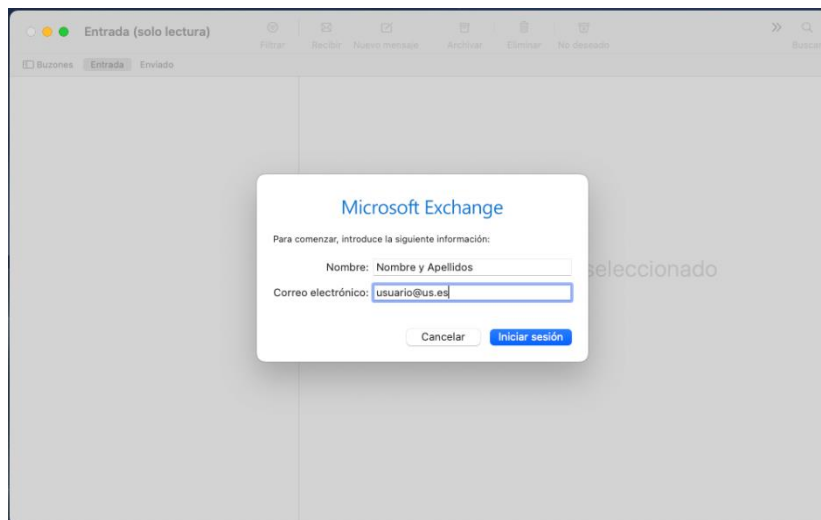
Entrada (solo lectura)

Filtrar Recibir Nuevo mensaje Archivar Eliminar No deseado

Buscar

Buzones Entrada Enviado

seleccionado

Microsoft Exchange

Para comenzar, introduce la siguiente información:

Nombre: Nombre y Apellidos

Correo electrónico: usuario@us.es

Cancelar Iniciar sesión